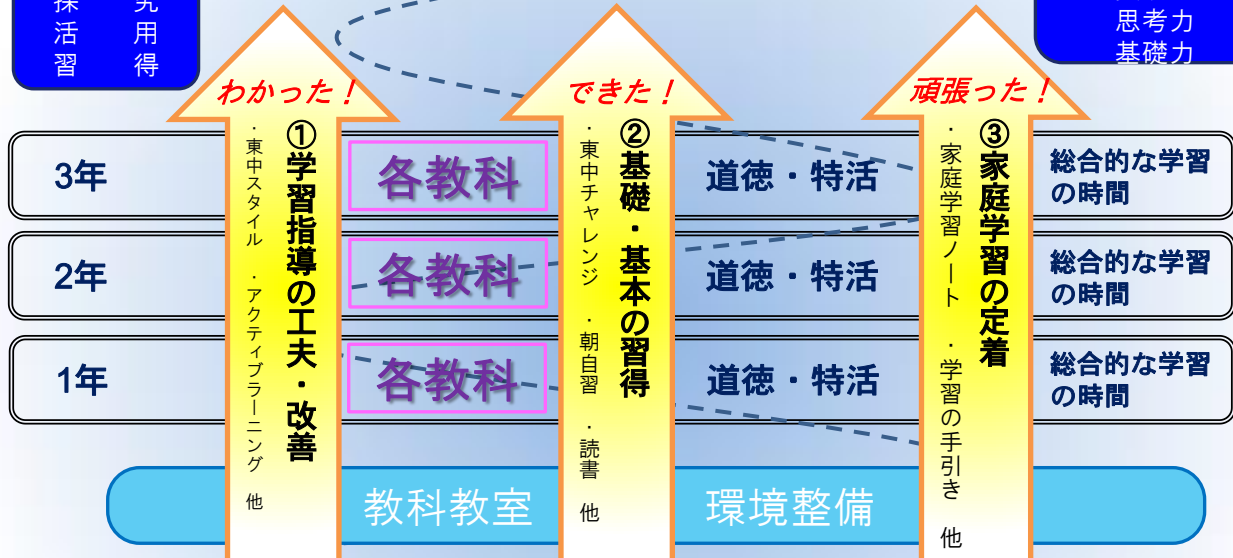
探 究
活 用
習 得

思考力
基礎力

わかった！
できた！
頑張った！

①学習指導の工夫・改善
・東中スタイル ・アクティブラーニング 他

②基礎・基本の習得
・東中チャレンジ ・朝自習 ・読書 他

③家庭学習の定着
・家庭学習ノート ・学習の手引き 他

3年 各教科 道徳・特活 総合的な学習の時間
2年 各教科 道徳・特活 総合的な学習の時間
1年 各教科 道徳・特活 総合的な学習の時間

教科教室 環境整備